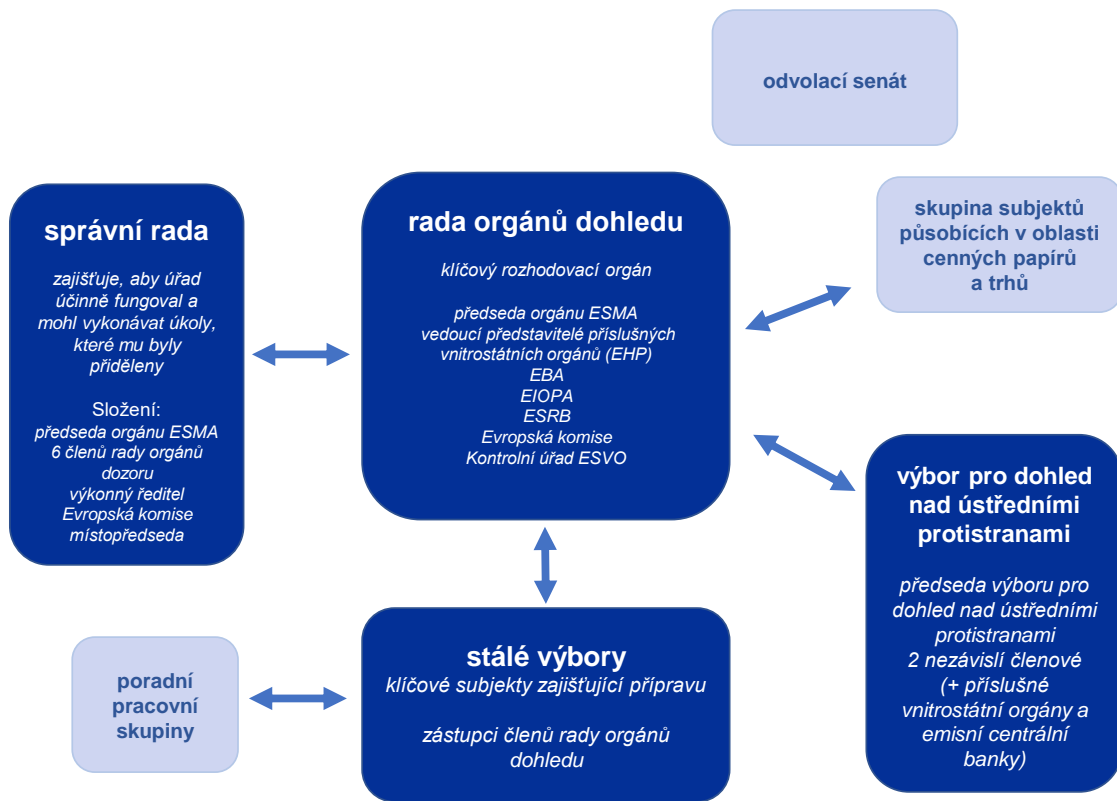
odvolací senát

správní rada

zajišťuje, aby úřad účinně fungoval a mohl vykonávat úkoly, které mu byly přiděleny

Složení:
předseda orgánu ESMA
6 členů rady orgánů dozoru
výkonný ředitel
Evropská komise
místopředseda

rada orgánů dohledu

klíčový rozhodovací orgán

předseda orgánu ESMA
vedoucí představitelé příslušných vnitrostátních orgánů (EHP)
EBA
EIOPA
ESRB
Evropská komise
Kontrolní úřad ESVO

skupina subjektů působících v oblasti cenných papírů a trhů

výbor pro dohled nad ústředními protistranami

předseda výboru pro dohled nad ústředními protistranami
2 nezávislí členové
(+ příslušné vnitrostátní orgány a emisní centrální banky)

poradní pracovní skupiny

stálé výbory
klíčové subjekty zajišťující přípravu

zástupci členů rady orgánů dohledu